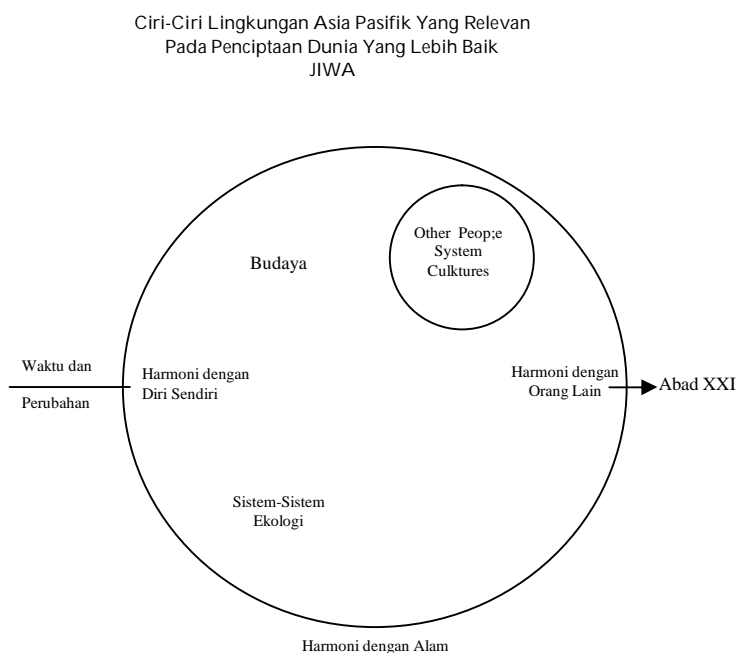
Ciri-Ciri Lingkungan Asia Pasifik Yang Relevan
Pada Penciptaan Dunia Yang Lebih Baik
JIWA

Other Peop;e
System
Culktures

Budaya

Waktu dan

Perubahan

Harmoni dengan
Diri Sendiri

Harmoni dengan
Orang Lain

Abad XXI

Sistem-Sistem
Ekologi

Harmoni dengan Alam